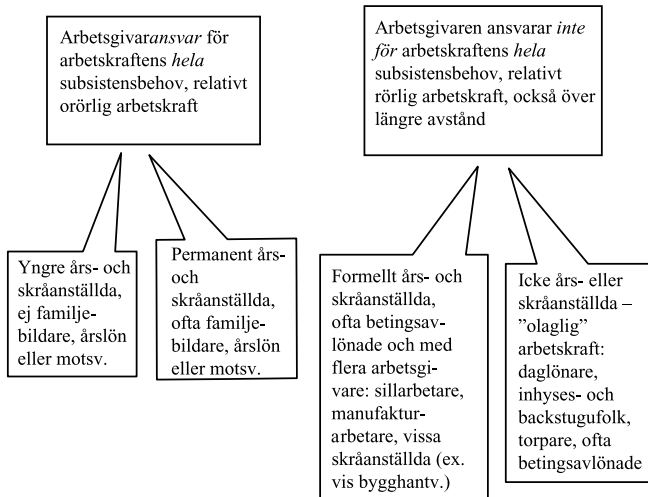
Arbetsgivar*ansvar* för arbetskraftens *hela* subsistensbehov, relativt orörlig arbetskraft

Arbetsgivaren ansvarar *inte för* arbetskraftens *hela* subsistensbehov, relativt rörlig arbetskraft, också över längre avstånd

Yngre års- och skråanställda, ej familjebildare, årslön eller motsv.

Permanent års- och skråanställda, ofta familjebildare, årslön eller motsv.

Formellt års- och skråanställda, ofta betingsavlönade och med flera arbetsgivare: sillarbetare, manufakturarbetare, vissa skråanställda (ex. vis bygghantv.)

Icke års- eller skråanställda – ”olaglig” arbetskraft: daglönare, inhyses- och backstugufolk, torpare, ofta betingsavlönade